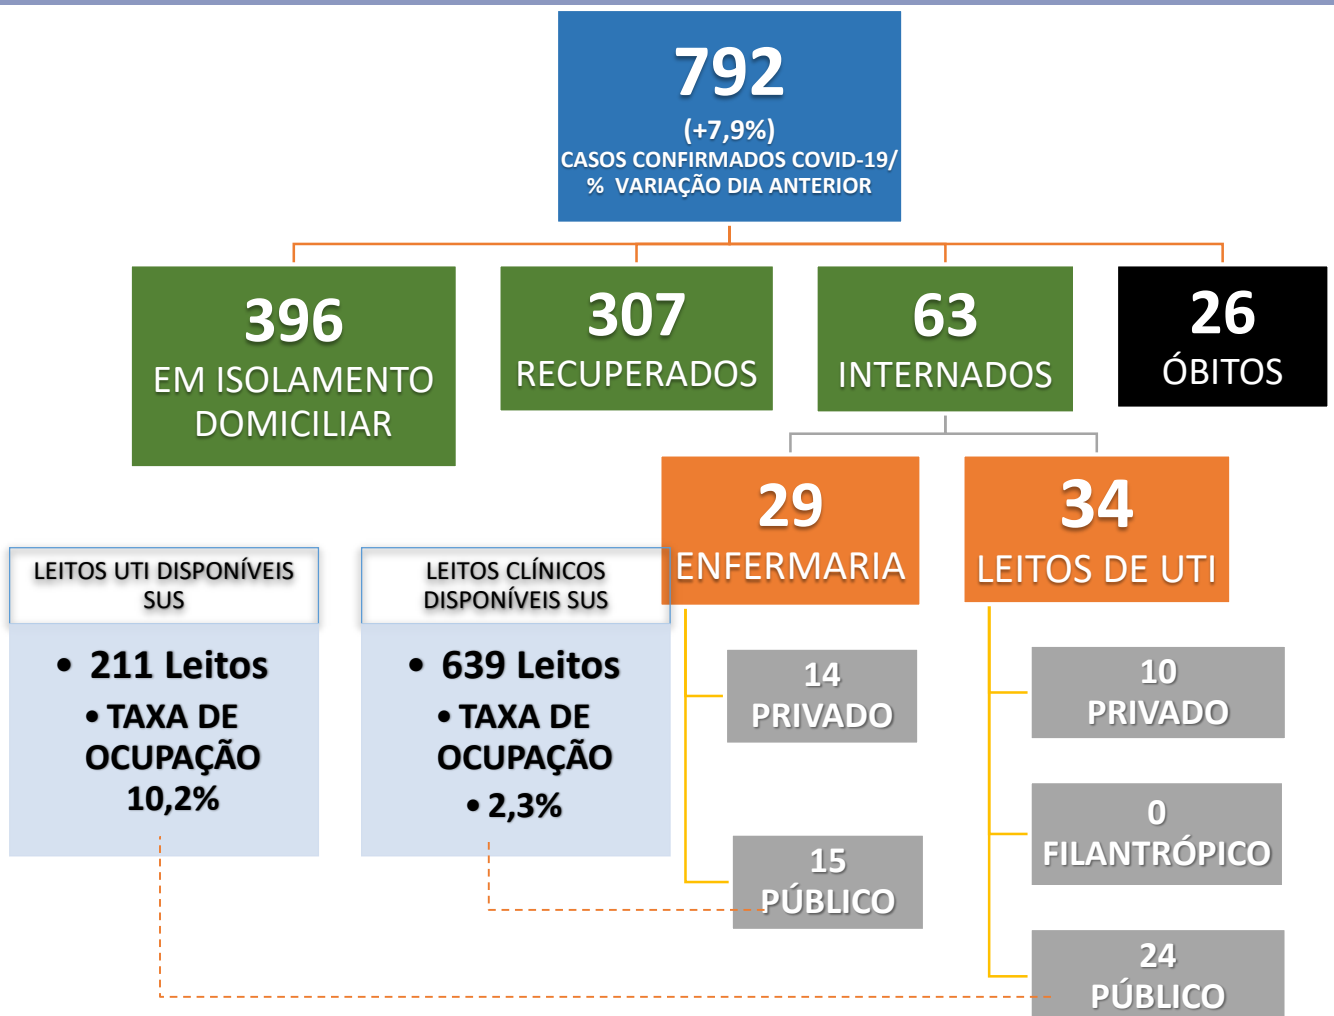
792
(+7,9%)
CASOS CONFIRMADOS COVID-19/
% VARIAÇÃO DIA ANTERIOR

396
EM ISOLAMENTO DOMICILIAR

307
RECUPERADOS

63
INTERNADOS

26
ÓBITOS

29
ENFERMARIA

34
LEITOS DE UTI

LEITOS UTI DISPONÍVEIS SUS

• 211 Leitos
• TAXA DE OCUPAÇÃO 10,2%

LEITOS CLÍNICOS DISPONÍVEIS SUS

• 639 Leitos
• TAXA DE OCUPAÇÃO
• 2,3%

14
PRIVADO

15
PÚBLICO

10
PRIVADO

0
FILANTRÓPICO

24
PÚBLICO